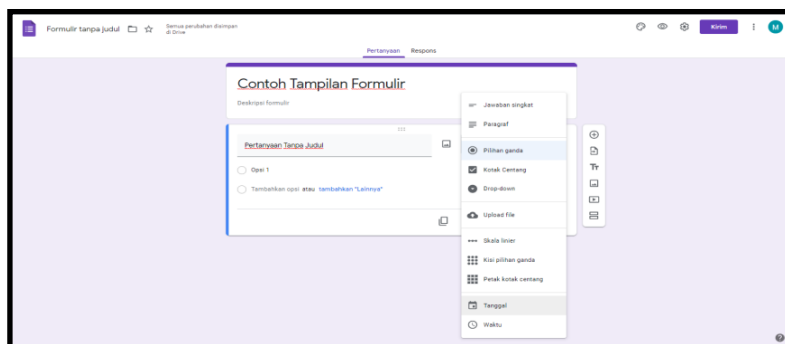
Formulir tanpa judul

Semua perubahan disimpan di Drive

Kirim

M

Pertanyaan Respons

Contoh Tampilan Formulir

Deskripsi formulir

Pertanyaan Tanpa Judul

Opsi 1

Tambahkan opsi atau tambahkan "Lainnya"

Jawaban singkat

Paragraf

Pilihan ganda

Kotak Centang

Drop-down

Upload file

Skala linier

Kisi pilihan ganda

Petak kotak centang

Tanggal

Waktu